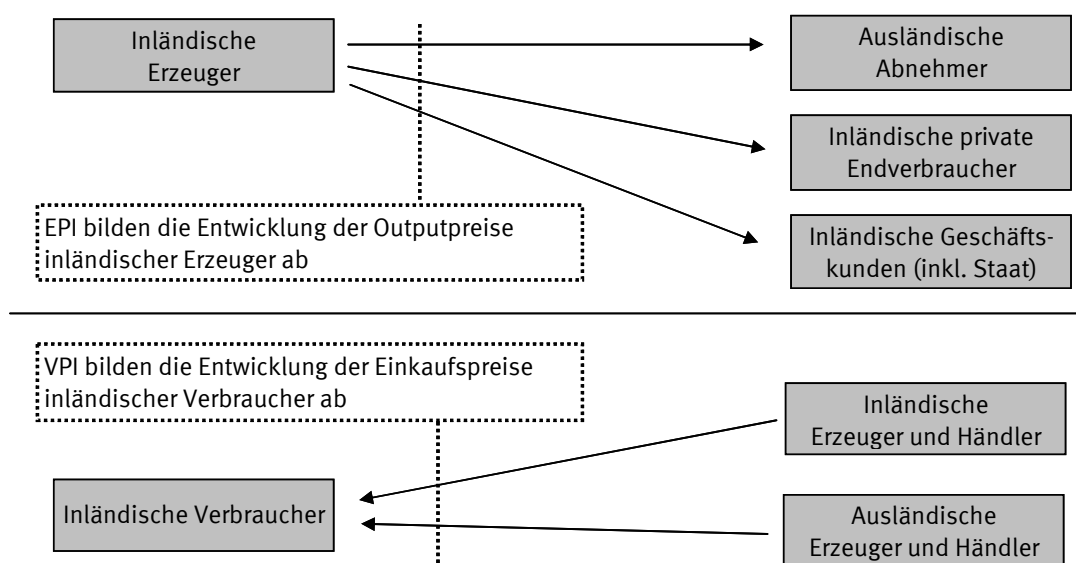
Inländische Erzeuger

Ausländische Abnehmer

Inländische private Endverbraucher

EPI bilden die Entwicklung der Outputpreise inländischer Erzeuger ab

Inländische Geschäftskunden (inkl. Staat)

VPI bilden die Entwicklung der Einkaufspreise inländischer Verbraucher ab

Inländische Erzeuger und Händler

Inländische Verbraucher

Ausländische Erzeuger und Händler